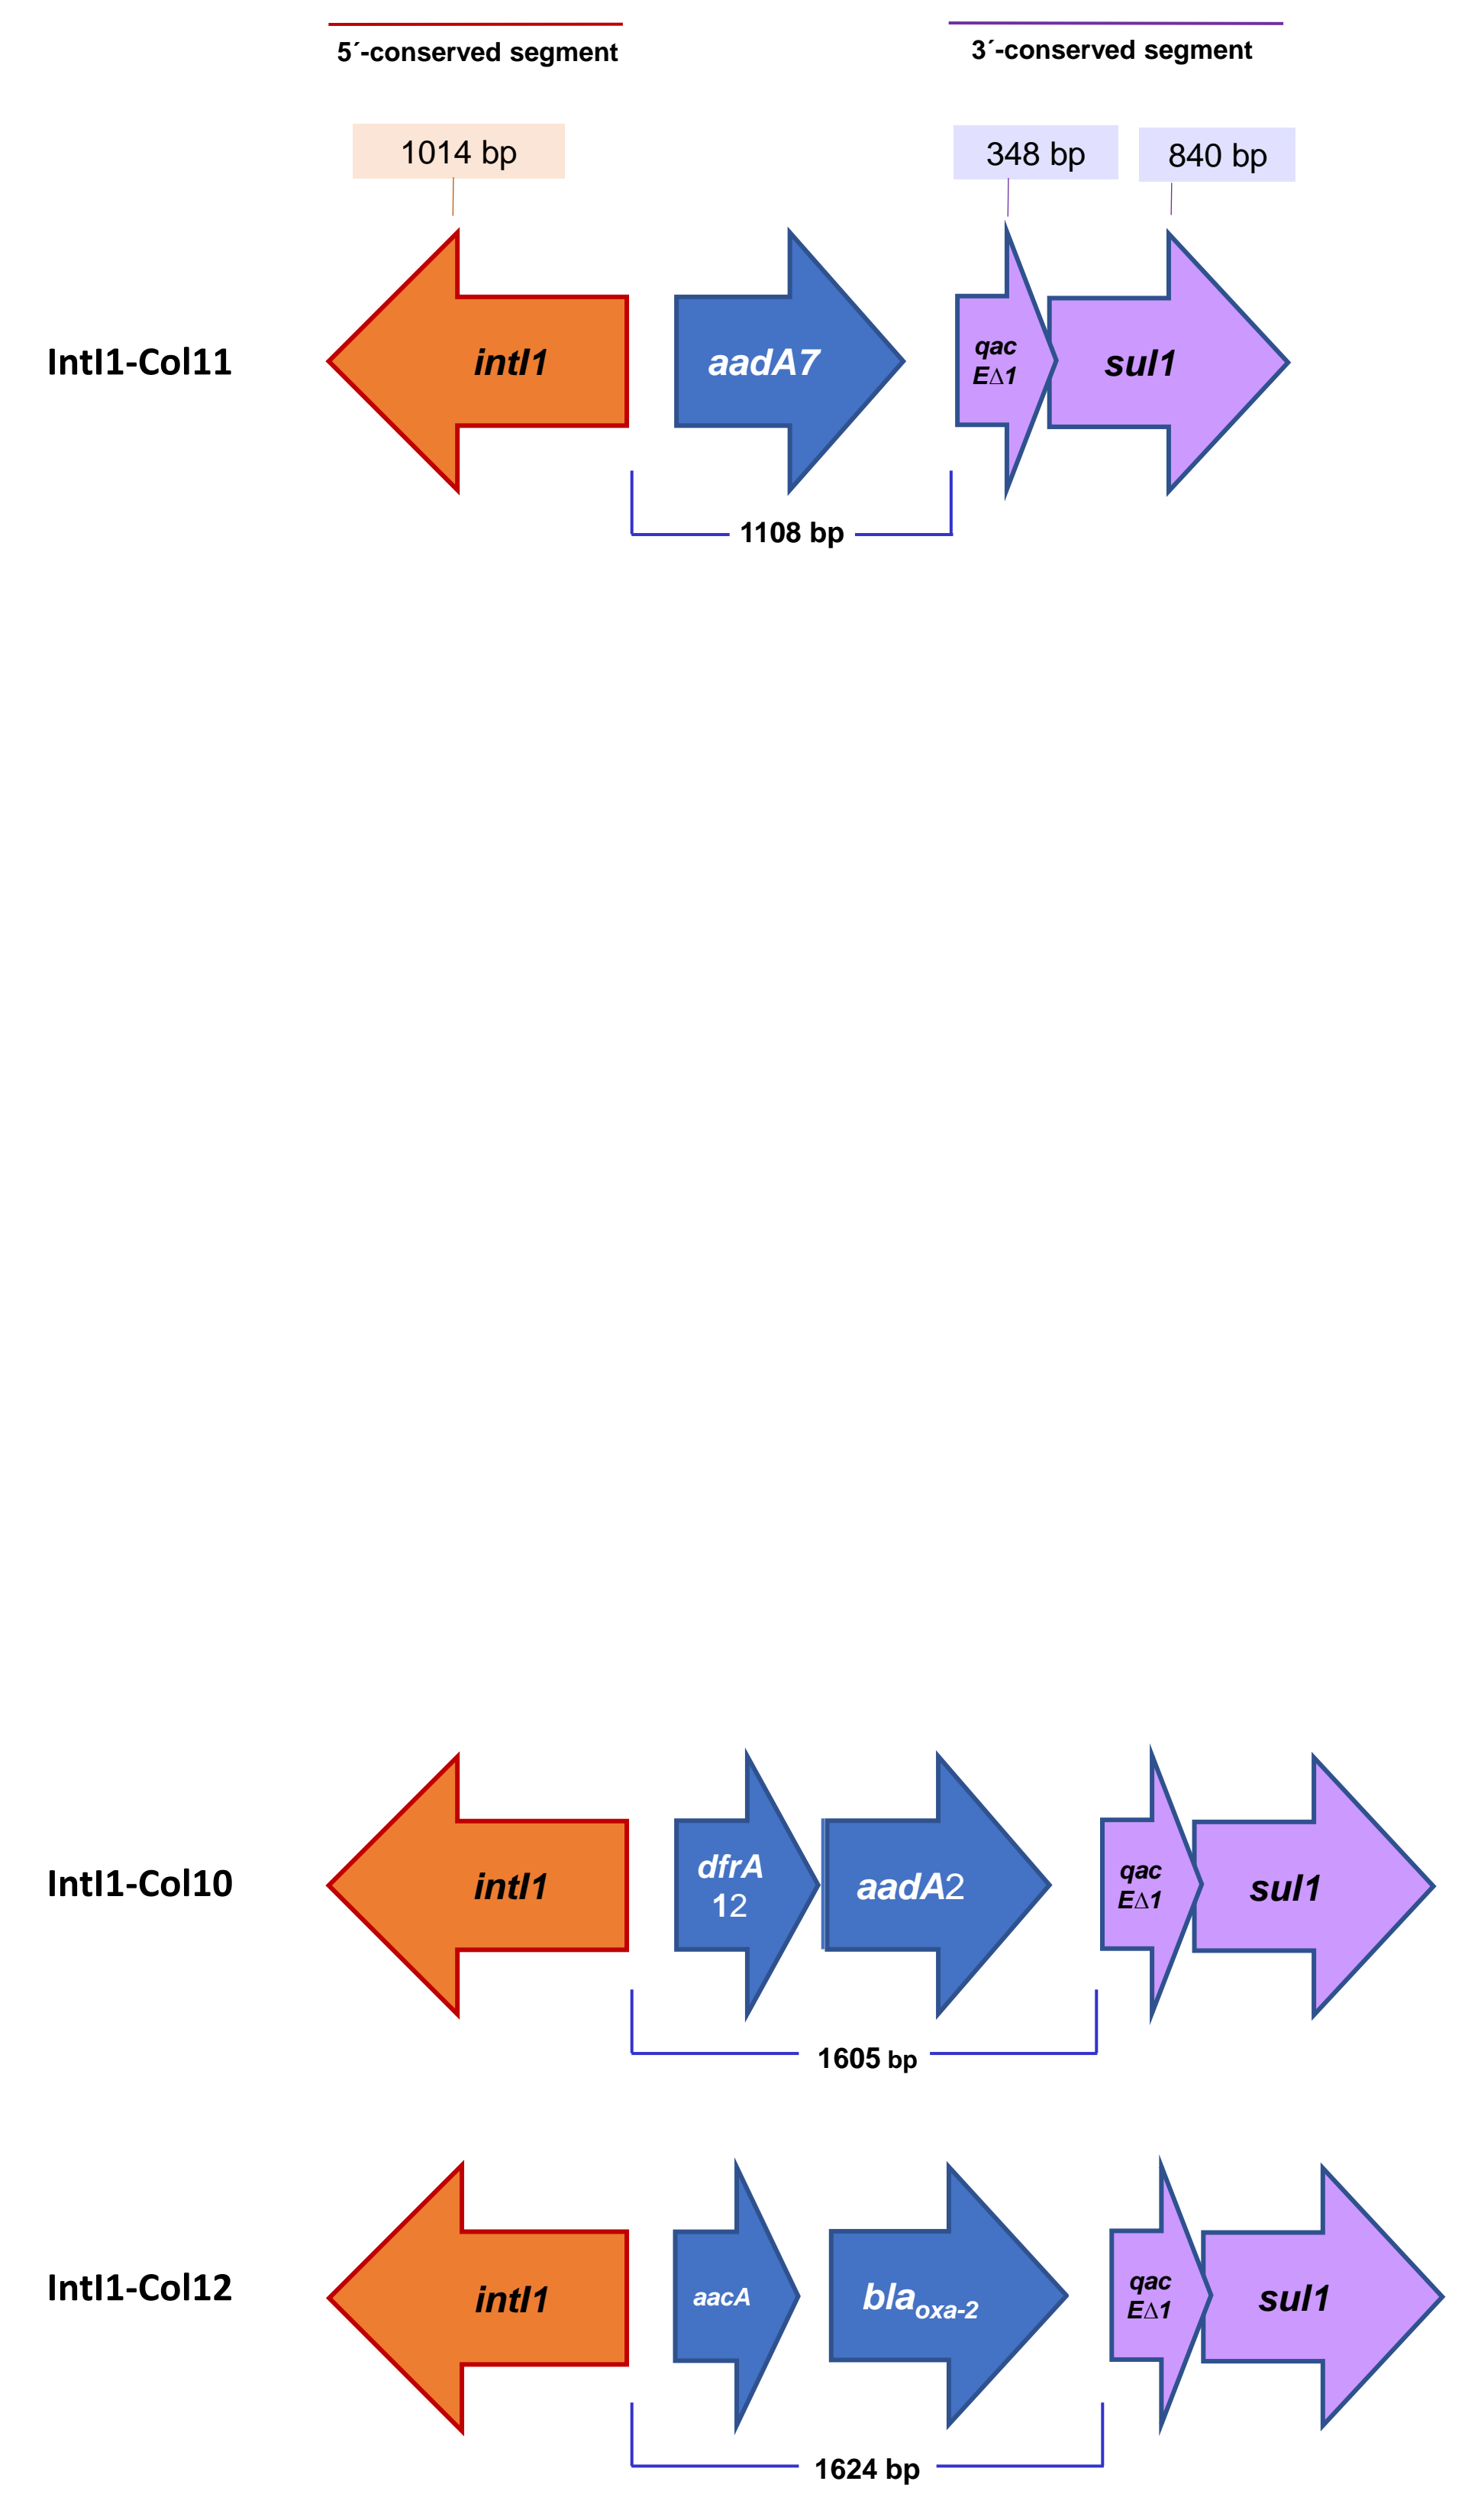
5´-conserved segment

3´-conserved segment

1014 bp

348 bp

840 bp

Intl1-Col11

intl1

aadA7

qac EΔ1

sul1

1108 bp

Intl1-Col10

intl1

dfrA 12

aadA2

qac EΔ1

sul1

1605 bp

Intl1-Col12

intl1

aacA

$bla_{oxa-2}$

qac EΔ1

sul1

1624 bp